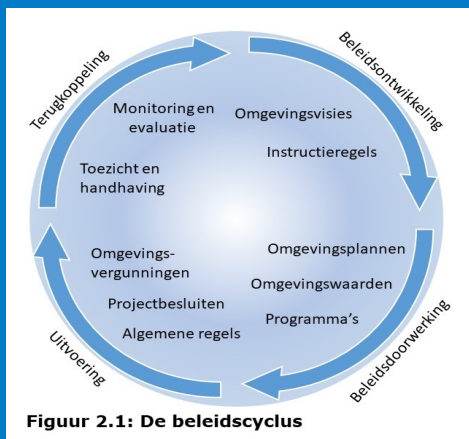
Terugkoppeling

Beleidsontwikkeling

Monitoring en evaluatie

Omgevingsvisies

Instructieregels

Toezicht en handhaving

Omgevingsvergunningen

Projectbesluiten

Algemene regels

Omgevingsplannen

Omgevingswaarden

Programma's

Uitvoering

Beleidsdoorwerking

Figuur 2.1: De beleidscyclus